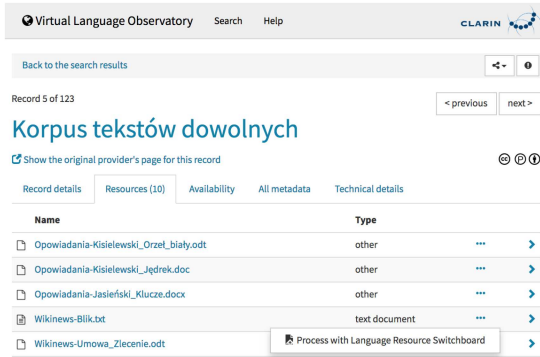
Virtual Language Observatory Search Help

CLARIN

Back to the search results

Record 5 of 123

< previous next >

Korpus tekstów dowolnych

Show the original provider's page for this record

Record details Resources (10) Availability All metadata Technical details

| Name | Type |
|---|---|
| Opowiadania-Kisielewski_Orzeł_biały.odt | other |
| Opowiadania-Kisielewski_Jędrek.doc | other |
| Opowiadania-Jasieński_Klucze.docx | other |
| Wikinews-Blik.txt | text document |
| Wikinews-Umowa_Zlecenie.odt | |

Process with Language Resource Switchboard